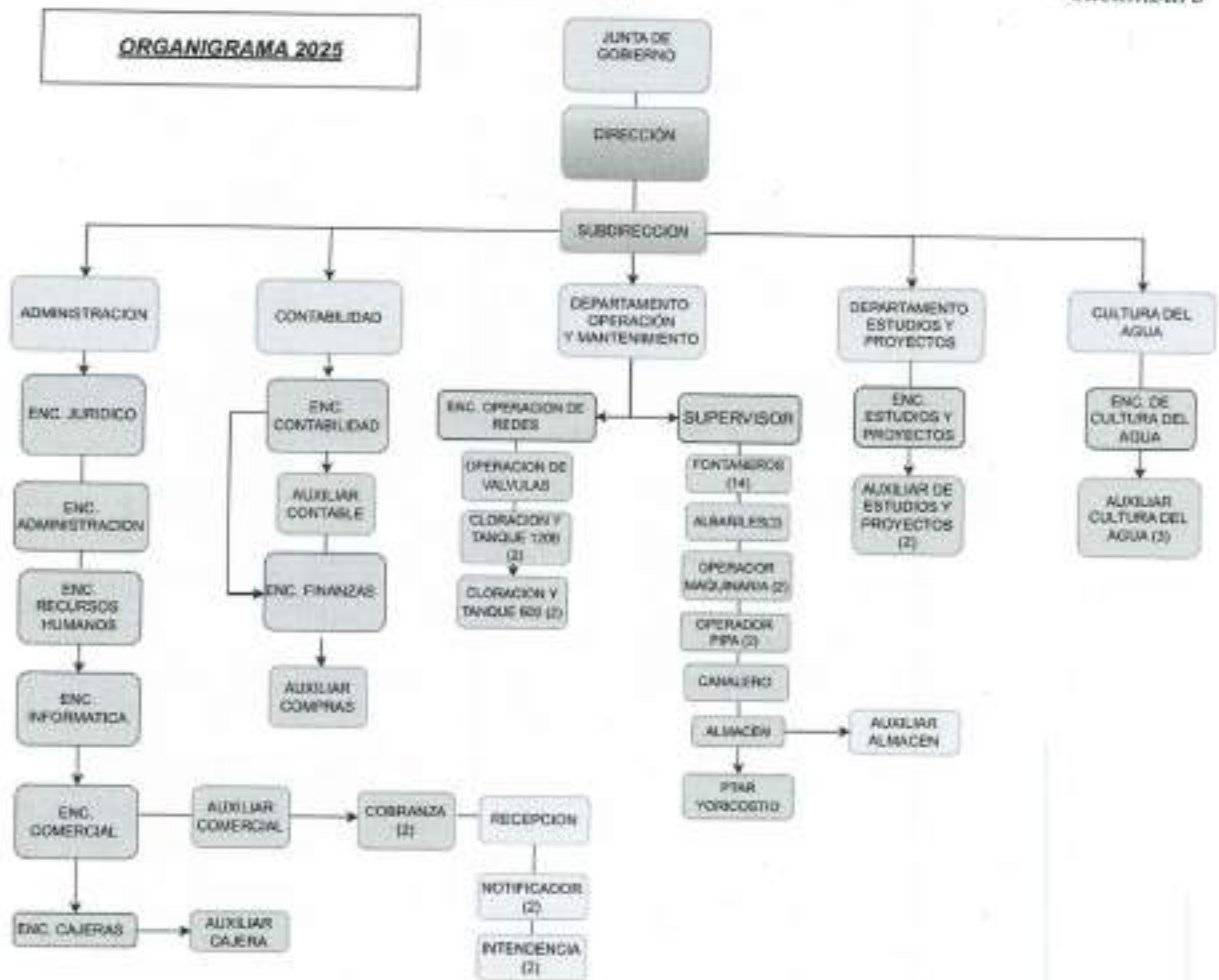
ORGANIGRAMA 2025

JUNTA DE GOBIERNO

DIRECCIÓN

SUBDIRECCION

ADMINISTRACION

ENC. JURIDICO

ENC. ADMINISTRACION

ENC. RECURSOS HUMANOS

ENC. INFORMATICA

ENC. COMERCIAL

AUXILIAR COMERCIAL

COBRANZA (2)

RECEPCION

NOTIFICADOR (2)

INTENDENCIA (2)

ENC. CAJERAS

AUXILIAR CAJERA

CONTABILIDAD

ENC. CONTABILIDAD

AUXILIAR CONTABLE

ENC. FINANZAS

AUXILIAR COMPRAS

DEPARTAMENTO OPERACIÓN Y MANTENIMIENTO

ENC. OPERACION DE REDES

OPERACION DE VALVULAS

CLORACION Y TANQUE 1200 (2)

CLORACION Y TANQUE 600 (2)

SUPERVISOR

FONTANEROS (14)

ALBAÑILES(2)

OPERADOR MAQUINARIA (2)

OPERADOR PIPA (2)

CANALERO

ALMACEN

AUXILIAR ALMACEN

PTAR YORICOSTIO

DEPARTAMENTO ESTUDIOS Y PROYECTOS

ENC. ESTUDIOS Y PROYECTOS

AUXILIAR DE ESTUDIOS Y PROYECTOS (2)

CULTURA DEL AGUA

ENC. DE CULTURA DEL AGUA

AUXILIAR CULTURA DEL AGUA (3)